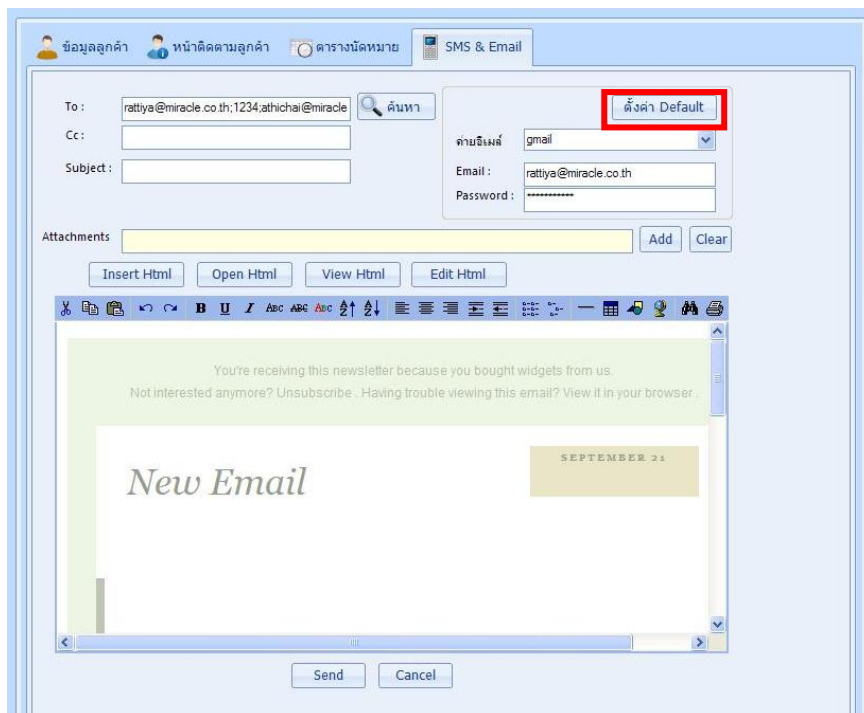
ข้อมูลลูกค้า หน้าติดตามลูกค้า ตารางนัดหมาย SMS & Email

To : rattiya@miracle.co.th;1234;athichai@miracle ค้นหา
Cc :
Subject :

ตั้งค่า Default
ค่ายอีเมล์ gmail
Email : rattiya@miracle.co.th
Password : ••••••••••••

Attachments Add Clear

Insert Html Open Html View Html Edit Html

You're receiving this newsletter because you bought widgets from us.
Not interested anymore? Unsubscribe . Having trouble viewing this email? View it in your browser .

SEPTEMBER 21

New Email

Send Cancel